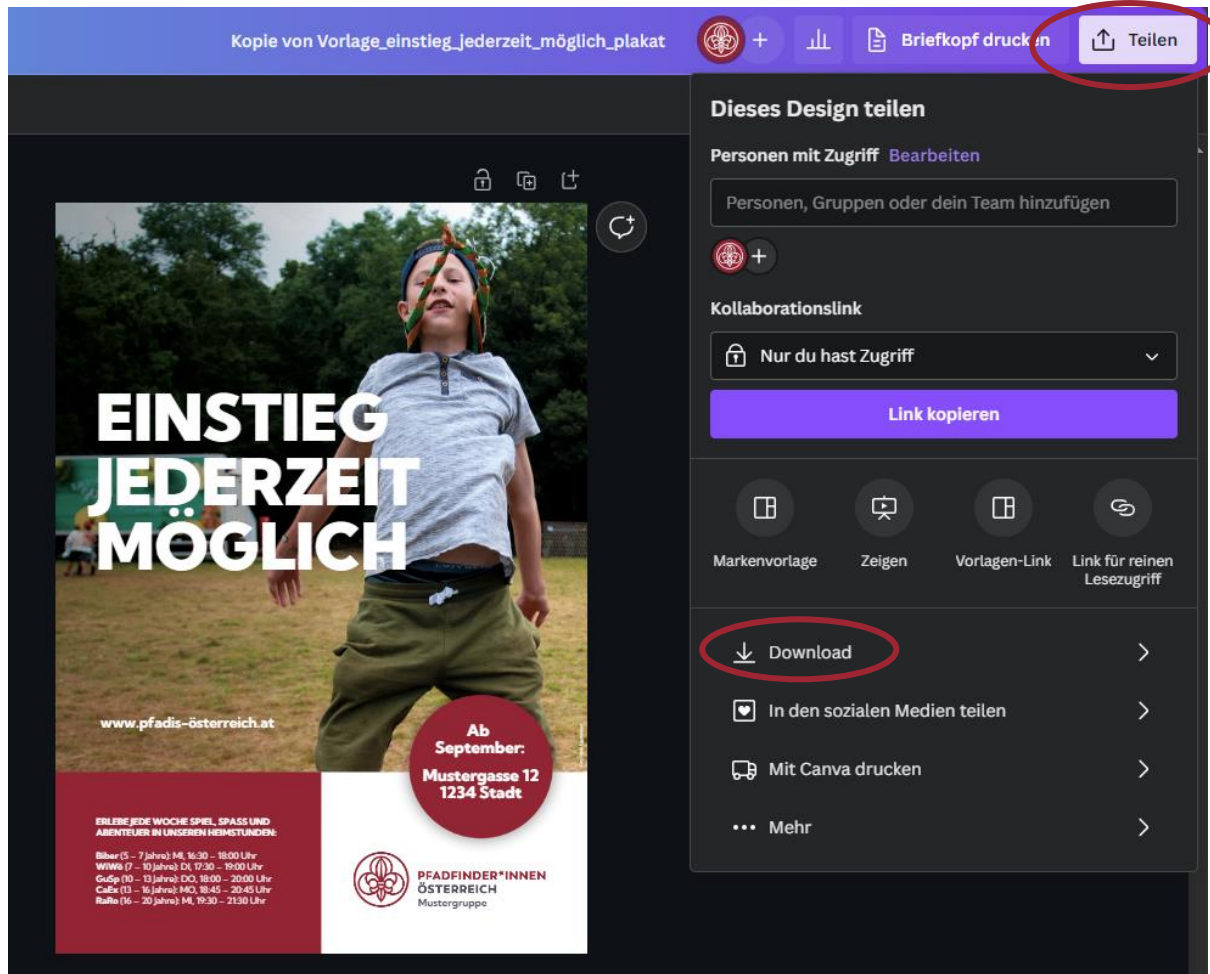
Kopie von Vorlage_einstieg_jederzeit_möglich_plakat

Briefkopf drucken

Teilen

EINSTIEG JEDERZEIT MÖGLICH

www.pfadis-österreich.at

Ab September: Mustergasse 12 1234 Stadt

ERLEBE JEDE WOCHE SPIEL, SPASS UND ABENTEUER IN UNSEREN HEIMSTUNDEN:

Biber (5 – 7 Jahre): MI, 16:30 – 18:00 Uhr
WiWö (7 – 10 Jahre): DI, 17:30 – 19:00 Uhr
GuSp (10 – 13 Jahre): DO, 18:00 – 20:00 Uhr
CaEx (13 – 16 Jahre): MO, 18:45 – 20:45 Uhr
RaRo (16 – 20 Jahre): MI, 19:30 – 21:30 Uhr

PFADFINDER*INNEN ÖSTERREICH Mustergruppe

Dieses Design teilen

Personen mit Zugriff Bearbeiten

Personen, Gruppen oder dein Team hinzufügen

Kollaborationslink

Nur du hast Zugriff

Link kopieren

Markenvorlage

Zeigen

Vorlagen-Link

Link für reinen Lesezugriff

Download

In den sozialen Medien teilen

Mit Canva drucken

Mehr